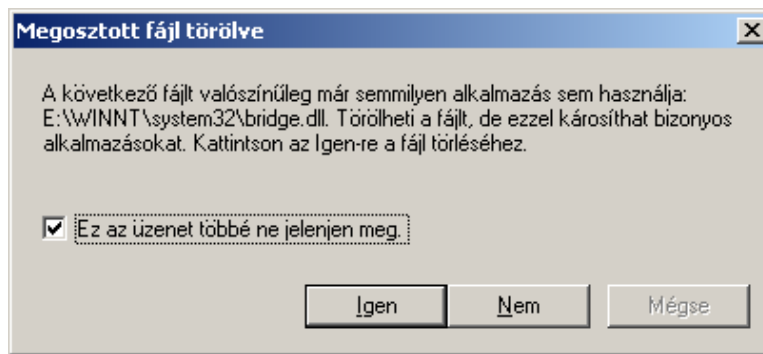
Megosztott fájl törölve

A következő fájlt valószínűleg már semmilyen alkalmazás sem használja: E:\WINNT\system32\bridge.dll. Törölheti a fájlt, de ezzel károsíthat bizonyos alkalmazásokat. Kattintson az Igen-re a fájl törléséhez.

Ez az üzenet többé ne jelenjen meg.

Igen
Nem
Mégse